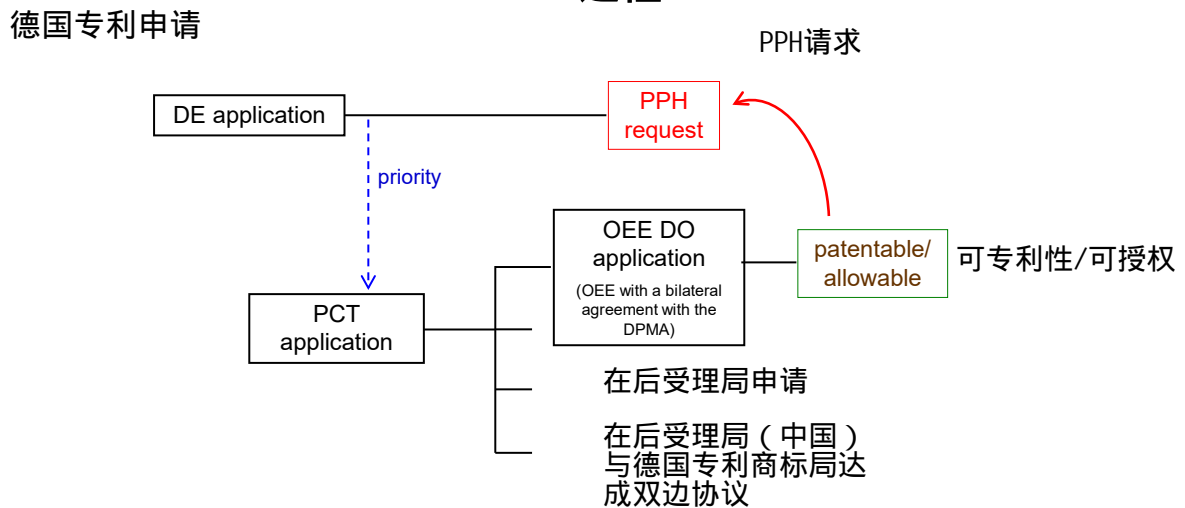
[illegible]

德国专利申请

PPH请求

DE application

PPH request

priority

OEE DO application

(OEE with a bilateral agreement with the DPMA)

patentable/ allowable

可专利性/可授权

PCT application

在后受理局申请

在后受理局（中国）与德国专利商标局达成双边协议